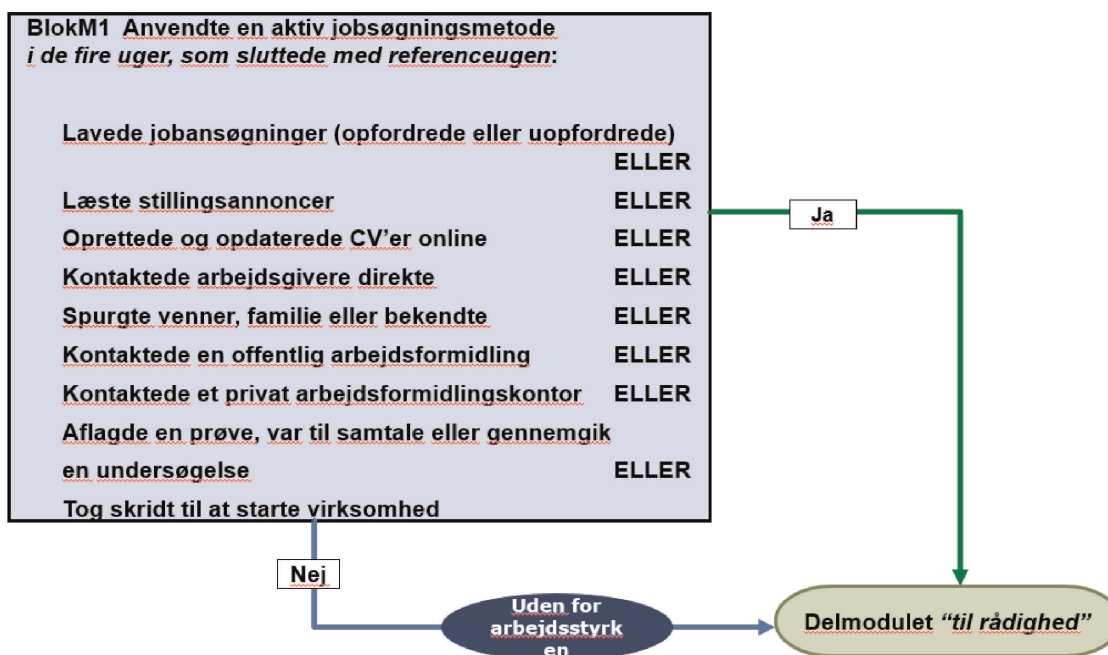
BlokM1 Anvendte en aktiv jobsøgningsmetode
i de fire uger, som sluttede med referenceugen:

Lavede jobansøgninger (opfordrede eller uopfordrede) ELLER

Læste stillingsannoncer ELLER

Oprettede og opdaterede CV'er online ELLER

Kontaktede arbejdsgivere direkte ELLER

Spurgte venner, familie eller bekendte ELLER

Kontaktede en offentlig arbejdsformidling ELLER

Kontaktede et privat arbejdsformidlingskontor ELLER

Aflagde en prøve, var til samtale eller gennemgik en undersøgelse ELLER

Tog skridt til at starte virksomhed

Ja

Nej

Uden for arbejdsstyrken

Delmodulet "til rådighed"